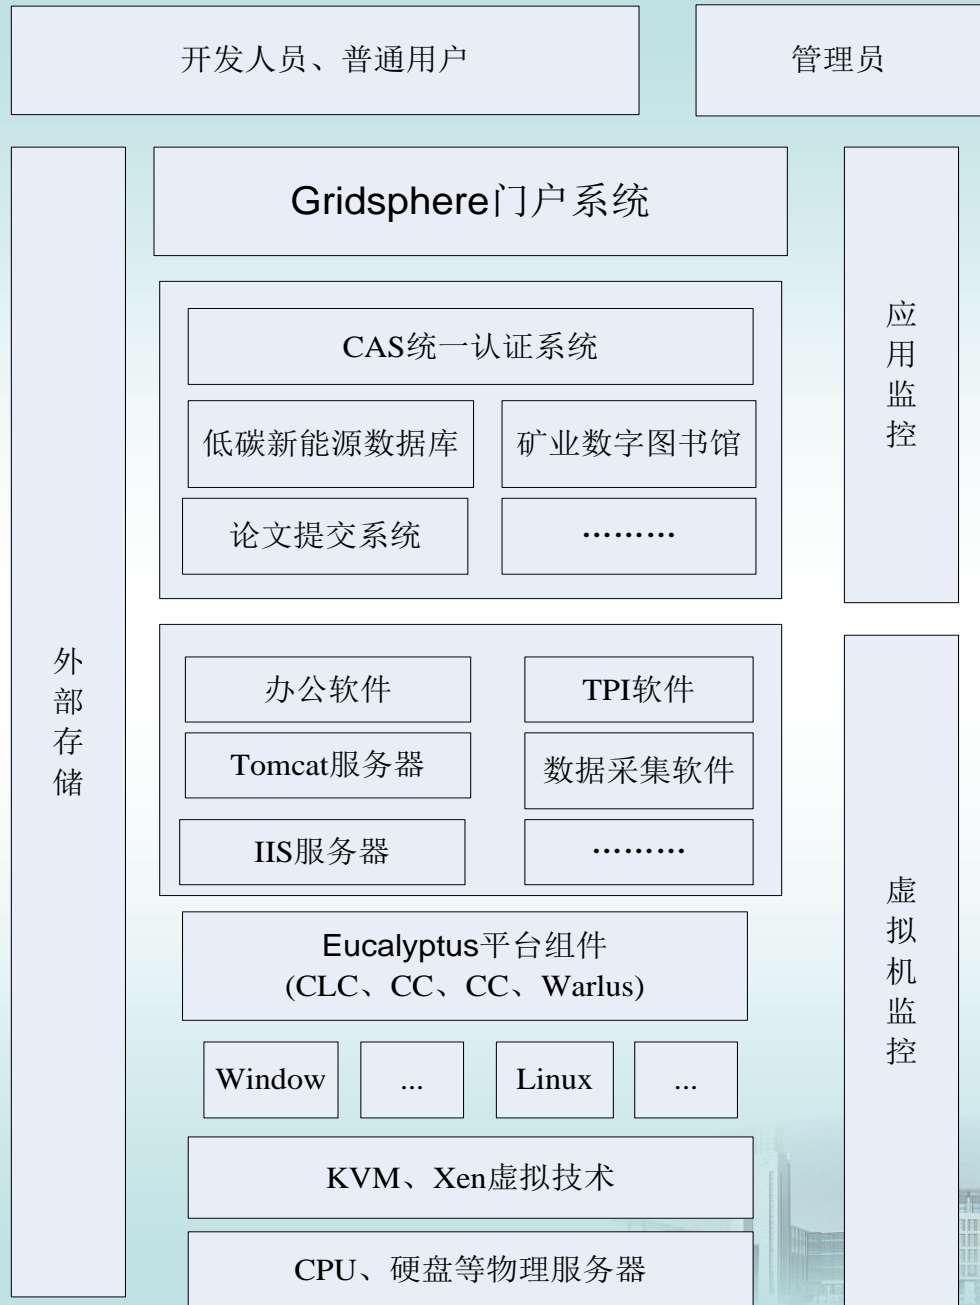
开发人员、普通用户

管理员

外部存储

Gridsphere门户系统

CAS统一认证系统

低碳新能源数据库

矿业数字图书馆

论文提交系统

………

应用监控

办公软件

TPI软件

Tomcat服务器

数据采集软件

IIS服务器

………

Eucalyptus平台组件
(CLC、CC、CC、Warlus)

Window

...

Linux

...

KVM、Xen虚拟技术

CPU、硬盘等物理服务器

虚拟机监控